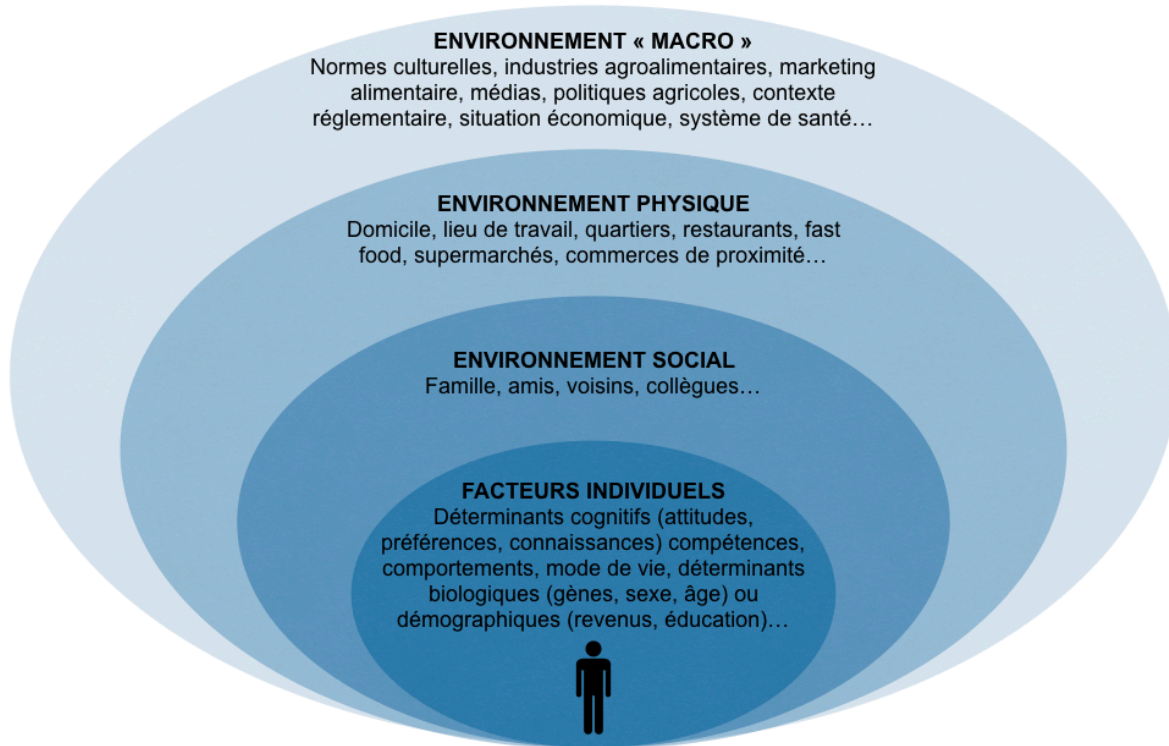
ENVIRONNEMENT « MACRO »
Normes culturelles, industries agroalimentaires, marketing alimentaire, médias, politiques agricoles, contexte réglementaire, situation économique, système de santé…

ENVIRONNEMENT PHYSIQUE
Domicile, lieu de travail, quartiers, restaurants, fast food, supermarchés, commerces de proximité…

ENVIRONNEMENT SOCIAL
Famille, amis, voisins, collègues…

FACTEURS INDIVIDUELS
Déterminants cognitifs (attitudes, préférences, connaissances) compétences, comportements, mode de vie, déterminants biologiques (gènes, sexe, âge) ou démographiques (revenus, éducation)…